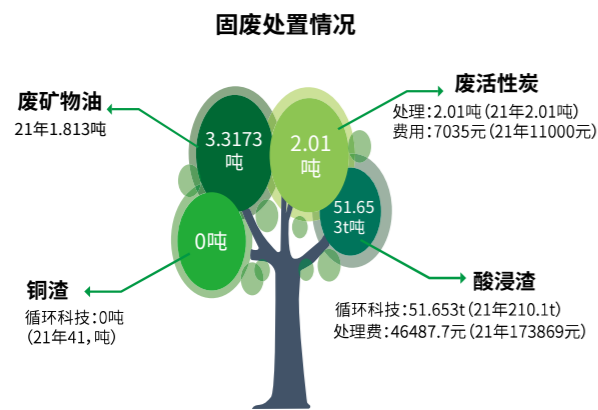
固废处置情况

废矿物油
21年1.813吨

3.3173吨

2.01吨

废活性炭
处理：2.01吨（21年2.01吨）
费用：7035元（21年11000元）

0吨

51.653t吨

铜渣
循环科技：0吨
（21年41，吨）

酸浸渣
循环科技：51.653t（21年210.1t）
处理费：46487.7元（21年173869元）